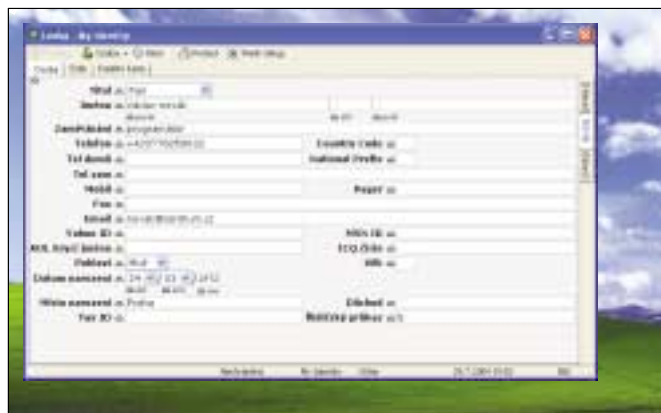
Osoba - My identity

Uložit · Zavřít · Protokol · Nastavení

Osoba | Štítky | Osobní údaje

Titul: Pan
Jméno: Václav Novák
Zaměstnání: programátor
Telefon: +420 775 070 000
Country Code
Tel domů:
National Prefix
Tel zam:
Mobil:
Pager:
Fax:
Email:
Yahoo ID:
MSN ID:
AOL Insta Jméno:
ICQ číslo:
Pohlaví: Muž
Věk:
Datum narození: 24 03 1972
Místo narození: Praha
Důchod:
Tax ID:
Rodinný příslušník:

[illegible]